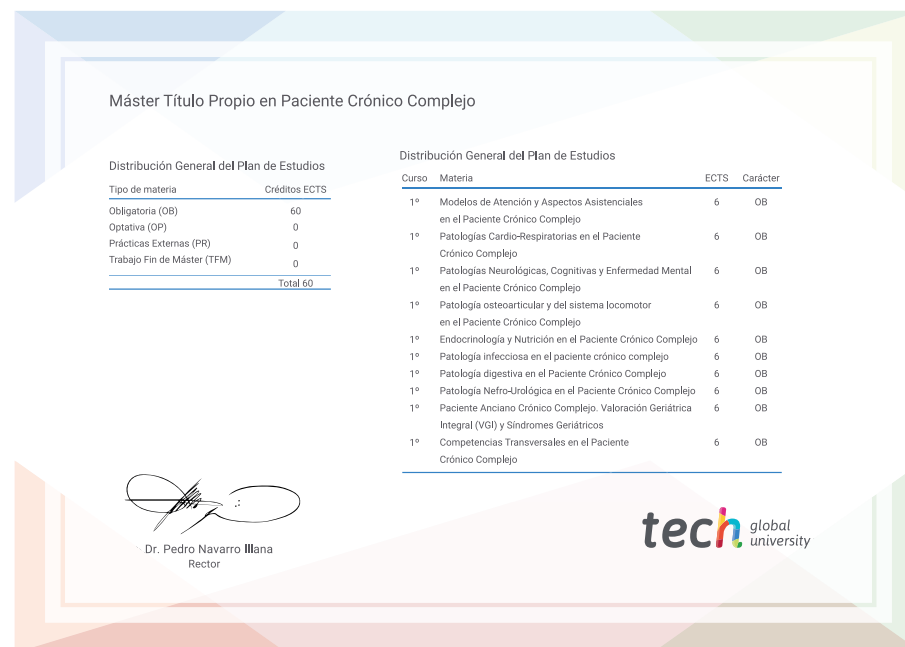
Máster Título Propio en Paciente Crónico Complejo

Distribución General del Plan de Estudios

| Tipo de materia | Créditos ECTS |
|---|---|
| Obligatoria (OB) | 60 |
| Optativa (OP) | 0 |
| Prácticas Externas (PR) | 0 |
| Trabajo Fin de Máster (TFM) | 0 |
| | Total 60 |

Distribución General del Plan de Estudios

| Curso | Materia | ECTS | Carácter |
|---|---|---|---|
| 1º | Modelos de Atención y Aspectos Asistenciales en el Paciente Crónico Complejo | 6 | OB |
| 1º | Patologías Cardio-Respiratorias en el Paciente Crónico Complejo | 6 | OB |
| 1º | Patologías Neurológicas, Cognitivas y Enfermedad Mental en el Paciente Crónico Complejo | 6 | OB |
| 1º | Patología osteoarticular y del sistema locomotor en el Paciente Crónico Complejo | 6 | OB |
| 1º | Endocrinología y Nutrición en el Paciente Crónico Complejo | 6 | OB |
| 1º | Patología infecciosa en el paciente crónico complejo | 6 | OB |
| 1º | Patología digestiva en el Paciente Crónico Complejo | 6 | OB |
| 1º | Patología Nefro-Urológica en el Paciente Crónico Complejo | 6 | OB |
| 1º | Paciente Anciano Crónico Complejo. Valoración Geriátrica Integral (VGI) y Síndromes Geriátricos | 6 | OB |
| 1º | Competencias Transversales en el Paciente Crónico Complejo | 6 | OB |

Dr. Pedro Navarro Illana
Rector

tech global university